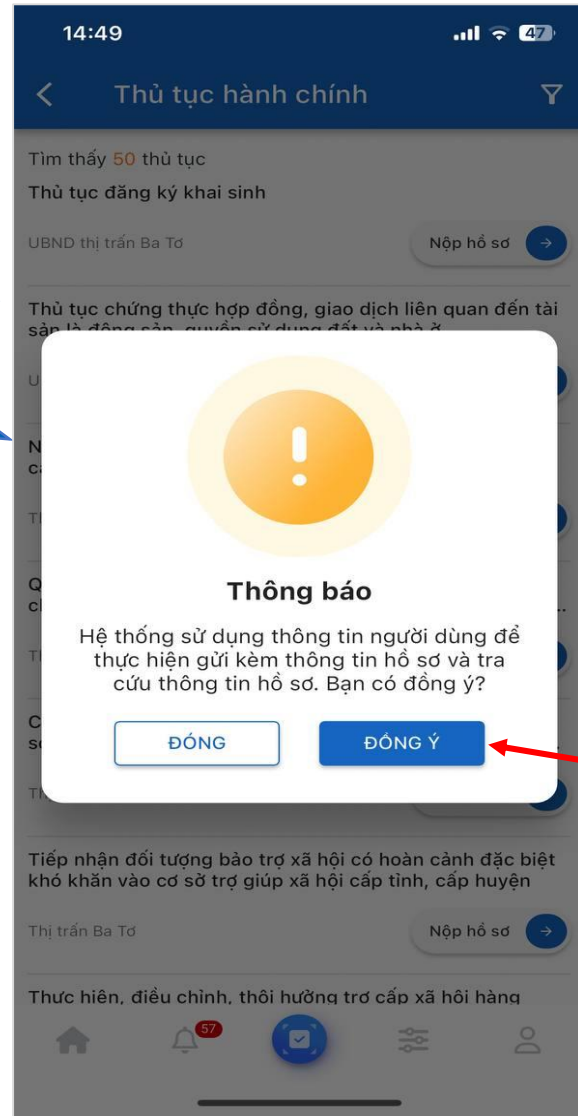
14:49

47

Thủ tục hành chính

Tìm thấy 50 thủ tục

Thủ tục đăng ký khai sinh

UBND thị trấn Ba Tơ

Nộp hồ sơ

Thủ tục chứng thực hợp đồng, giao dịch liên quan đến tài sản là động sản, quyền sử dụng đất và nhà ở

U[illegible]

N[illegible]
c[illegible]

T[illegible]

Q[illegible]
c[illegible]

T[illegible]

C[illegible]
s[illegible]

T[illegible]

Thông báo

Hệ thống sử dụng thông tin người dùng để thực hiện gửi kèm thông tin hồ sơ và tra cứu thông tin hồ sơ. Bạn có đồng ý?

ĐÓNG

ĐỒNG Ý

Tiếp nhận đối tượng bảo trợ xã hội có hoàn cảnh đặc biệt khó khăn vào cơ sở trợ giúp xã hội cấp tỉnh, cấp huyện

Thị trấn Ba Tơ

Nộp hồ sơ

Thực hiện, điều chỉnh, thôi hưởng trợ cấp xã hội hàng

57